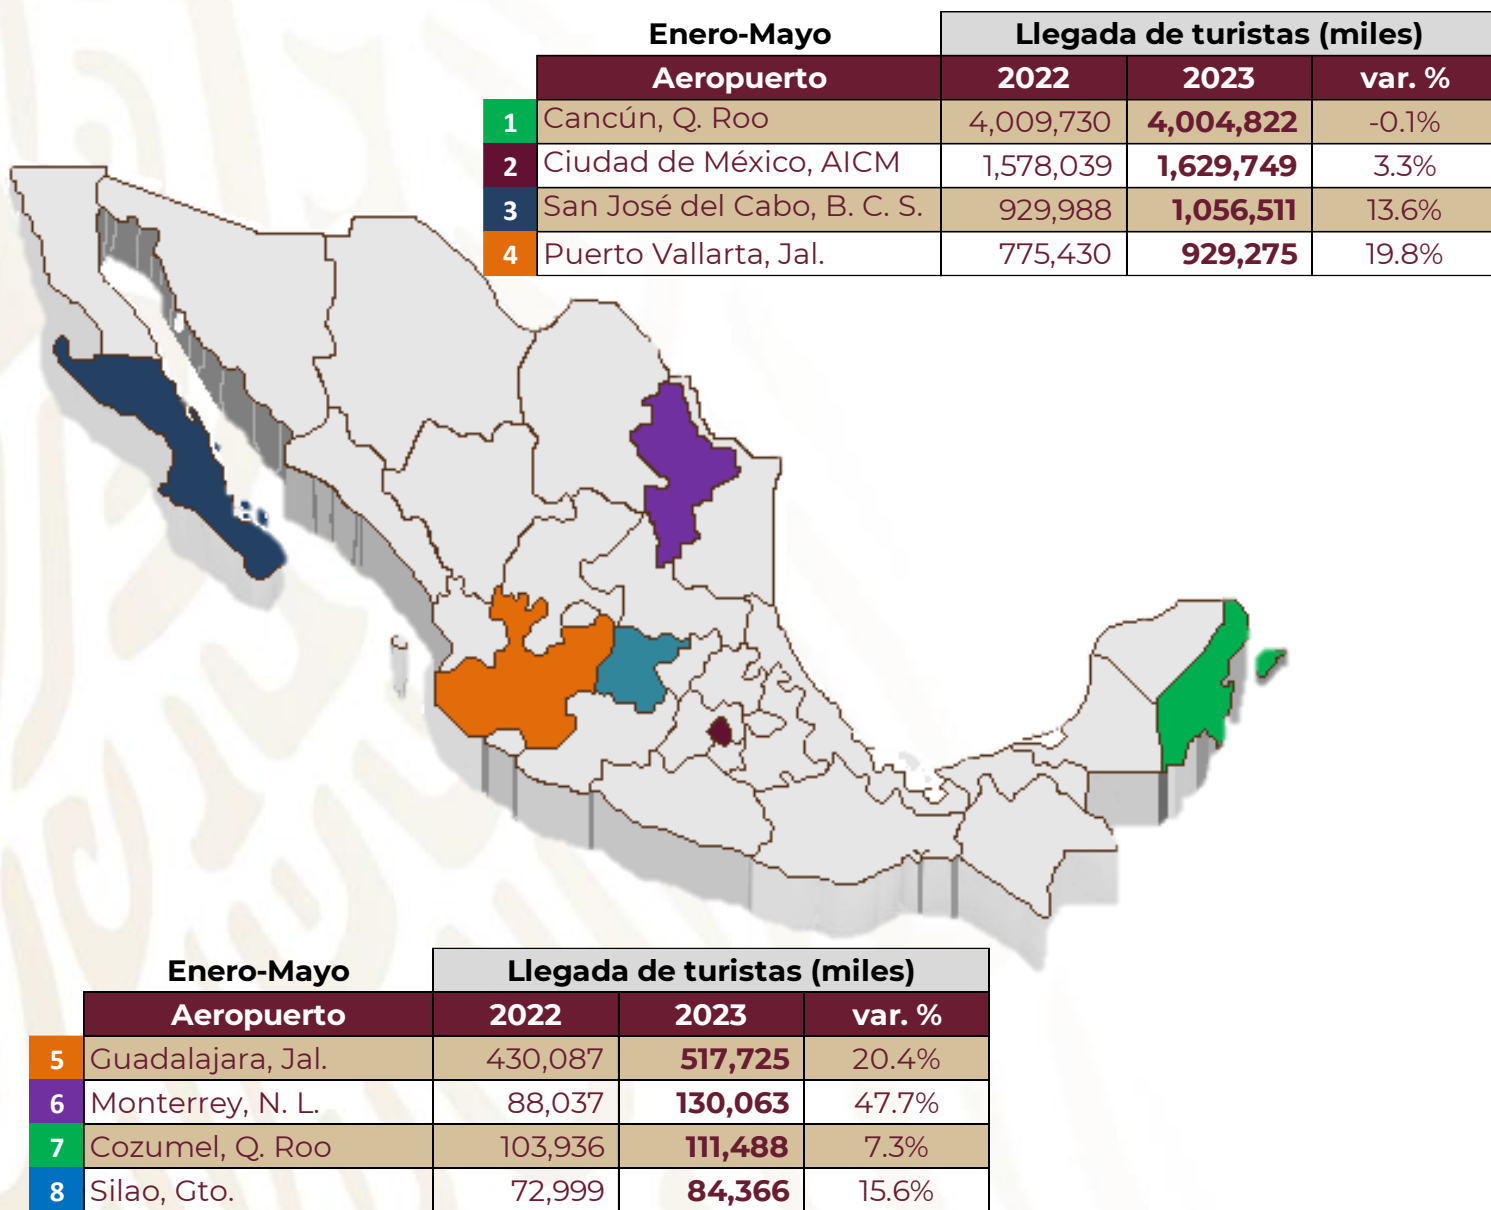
| | Enero-Mayo | Llegada de turistas (miles) | | |
|---|---|---|---|---|
| | Aeropuerto | 2022 | 2023 | var. % |
| 1 | Cancún, Q. Roo | 4,009,730 | **4,004,822** | -0.1% |
| 2 | Ciudad de México, AICM | 1,578,039 | **1,629,749** | 3.3% |
| 3 | San José del Cabo, B. C. S. | 929,988 | **1,056,511** | 13.6% |
| 4 | Puerto Vallarta, Jal. | 775,430 | **929,275** | 19.8% |

| | Enero-Mayo | Llegada de turistas (miles) | | |
|---|---|---|---|---|
| | Aeropuerto | 2022 | 2023 | var. % |
| 5 | Guadalajara, Jal. | 430,087 | **517,725** | 20.4% |
| 6 | Monterrey, N. L. | 88,037 | **130,063** | 47.7% |
| 7 | Cozumel, Q. Roo | 103,936 | **111,488** | 7.3% |
| 8 | Silao, Gto. | 72,999 | **84,366** | 15.6% |